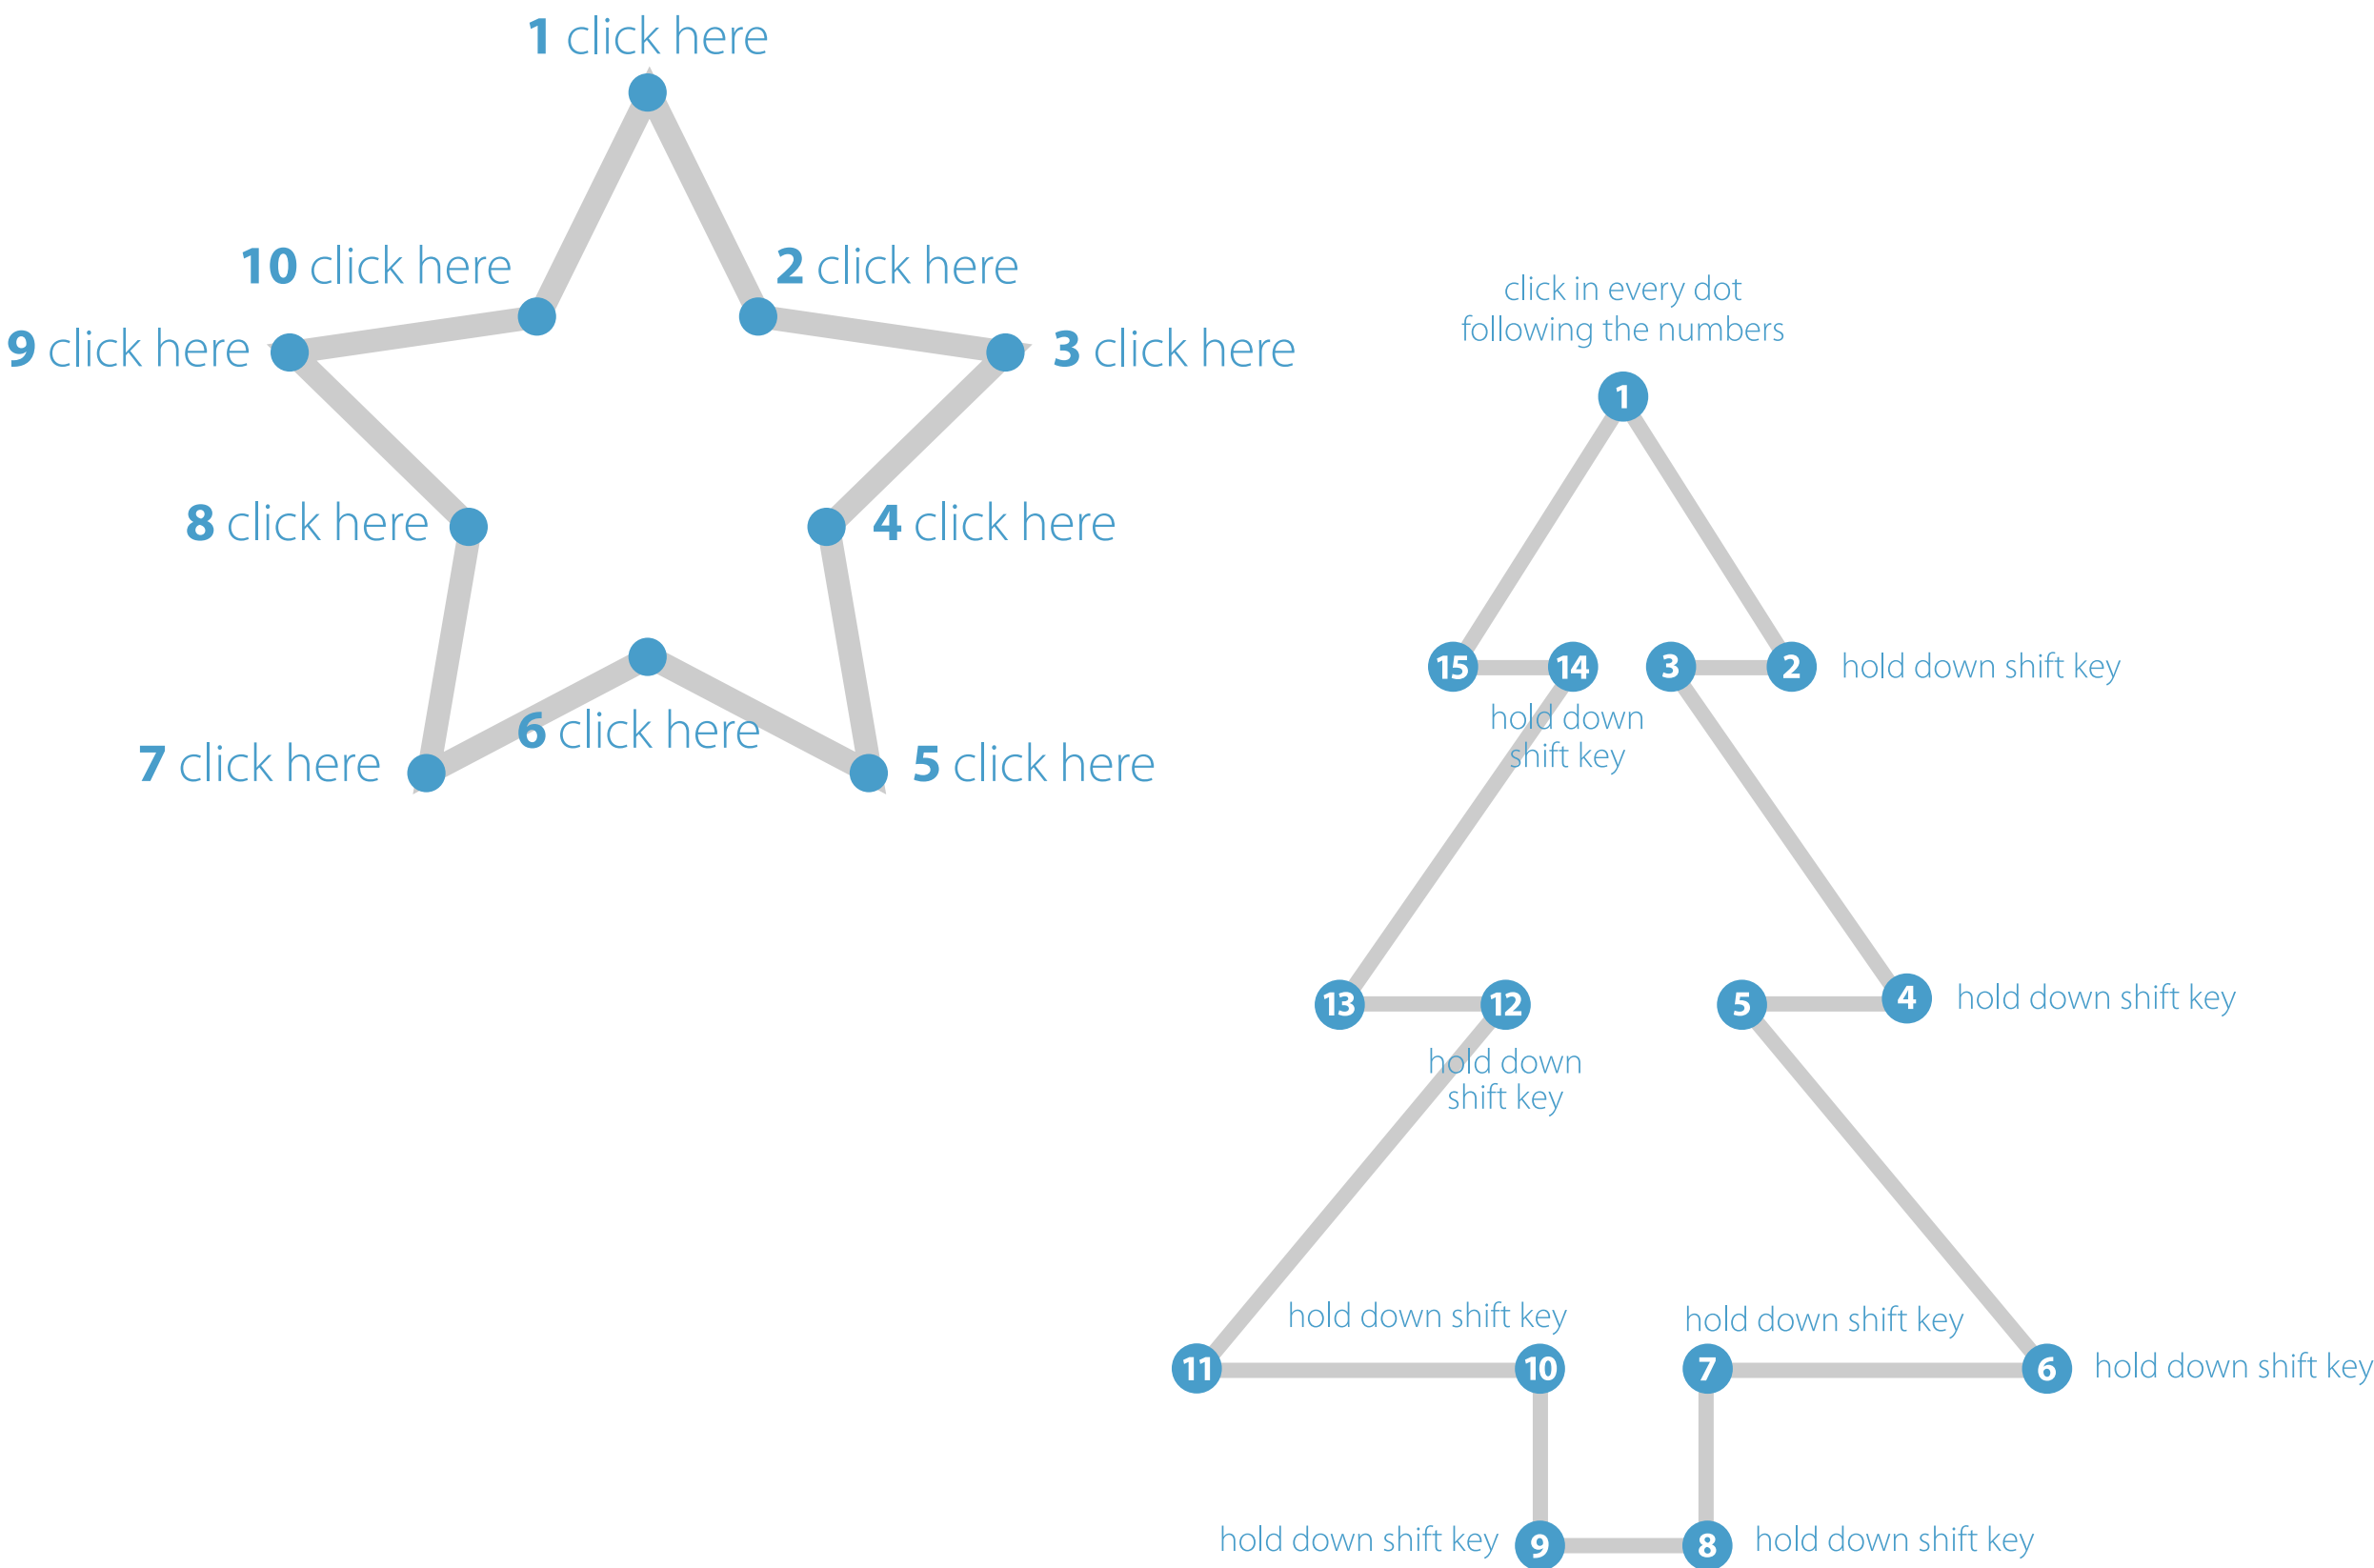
1 click here

10 click here

2 click here

9 click here

3 click here

8 click here

4 click here

6 click here

7 click here

5 click here

click in every dot following the numbers

1

15

14

3

2

hold down shift key

hold down shift key

13

12

5

4

hold down shift key

hold down shift key

hold down shift key

hold down shift key

11

10

7

6

hold down shift key

hold down shift key

9

8

hold down shift key